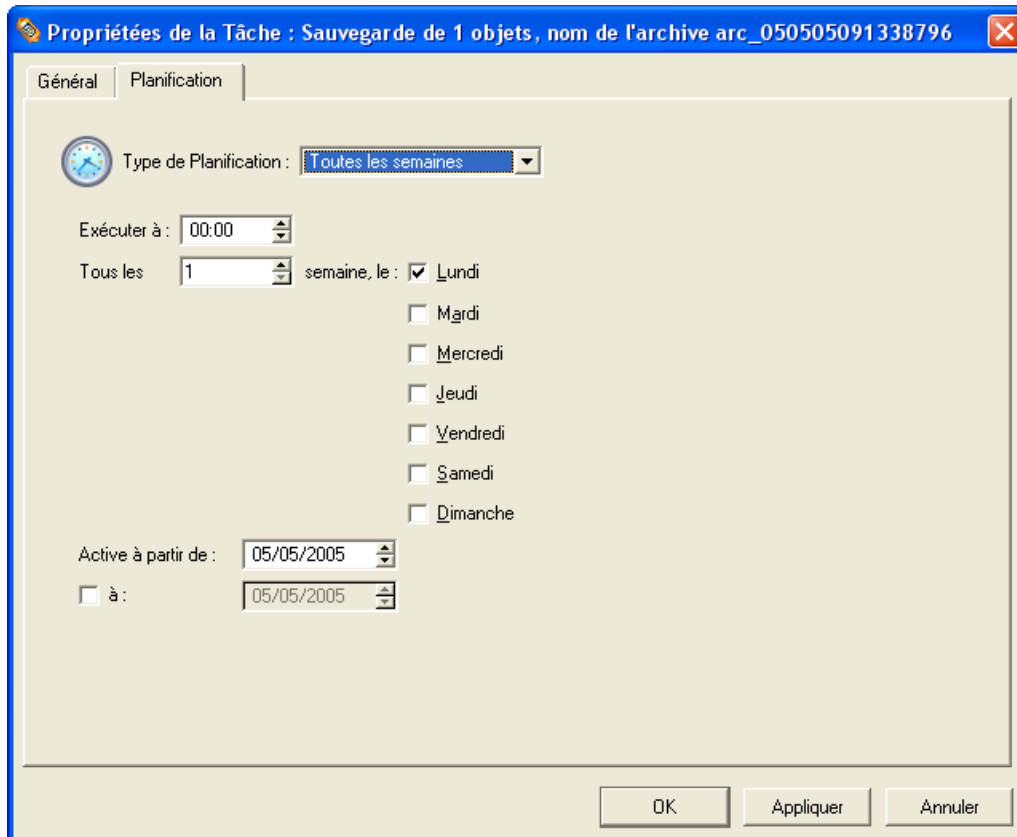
Propriétées de la Tâche : Sauvegarde de 1 objets, nom de l'archive arc_050505091338796

Général | Planification

Type de Planification : Toutes les semaines

Exécuter à : 00:00

Tous les 1 semaine, le :
☑ Lundi
☐ Mardi
☐ Mercredi
☐ Jeudi
☐ Vendredi
☐ Samedi
☐ Dimanche

Active à partir de : 05/05/2005

☐ à : 05/05/2005

OK | Appliquer | Annuler